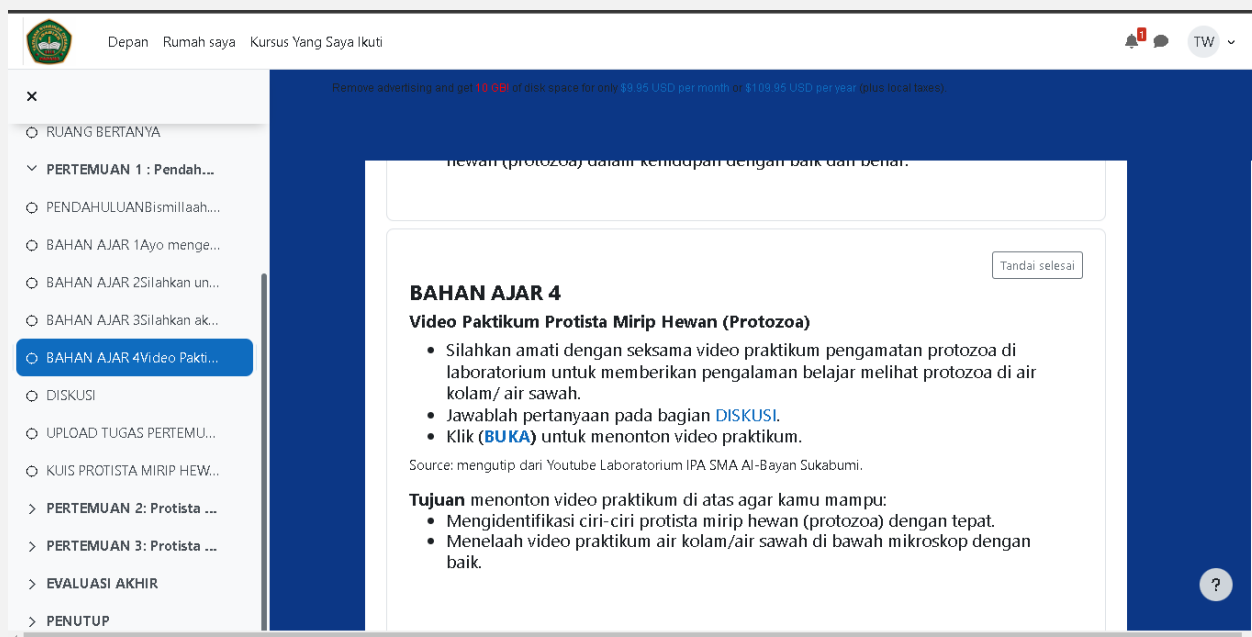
Depan Rumah saya Kursus Yang Saya Ikuti

1

TW

×

RUANG BERTANYA

PERTEMUAN 1 : Pendah...

PENDAHULUANBismillaah....

BAHAN AJAR 1Ayo menge...

BAHAN AJAR 2Silahkan un...

BAHAN AJAR 3Silahkan ak...

BAHAN AJAR 4Video Pakti...

DISKUSI

UPLOAD TUGAS PERTEMU...

KUIS PROTISTA MIRIP HEW...

PERTEMUAN 2: Protista ...

PERTEMUAN 3: Protista ...

EVALUASI AKHIR

PENUTUP

Remove advertising and get 10 GB of disk space for only $9.95 USD per month or $109.95 USD per year (plus local taxes)

hewan (protozoa) dalam kehidupan dengan baik dan benar.

Tandai selesai

BAHAN AJAR 4

Video Paktikum Protista Mirip Hewan (Protozoa)

- Silahkan amati dengan seksama video praktikum pengamatan protozoa di laboratorium untuk memberikan pengalaman belajar melihat protozoa di air kolam/ air sawah.
- Jawablah pertanyaan pada bagian DISKUSI.
- Klik (BUKA) untuk menonton video praktikum.

Source: mengutip dari Youtube Laboratorium IPA SMA Al-Bayan Sukabumi.

Tujuan menonton video praktikum di atas agar kamu mampu:
- Mengidentifikasi ciri-ciri protista mirip hewan (protozoa) dengan tepat.
- Menelaah video praktikum air kolam/air sawah di bawah mikroskop dengan baik.

?